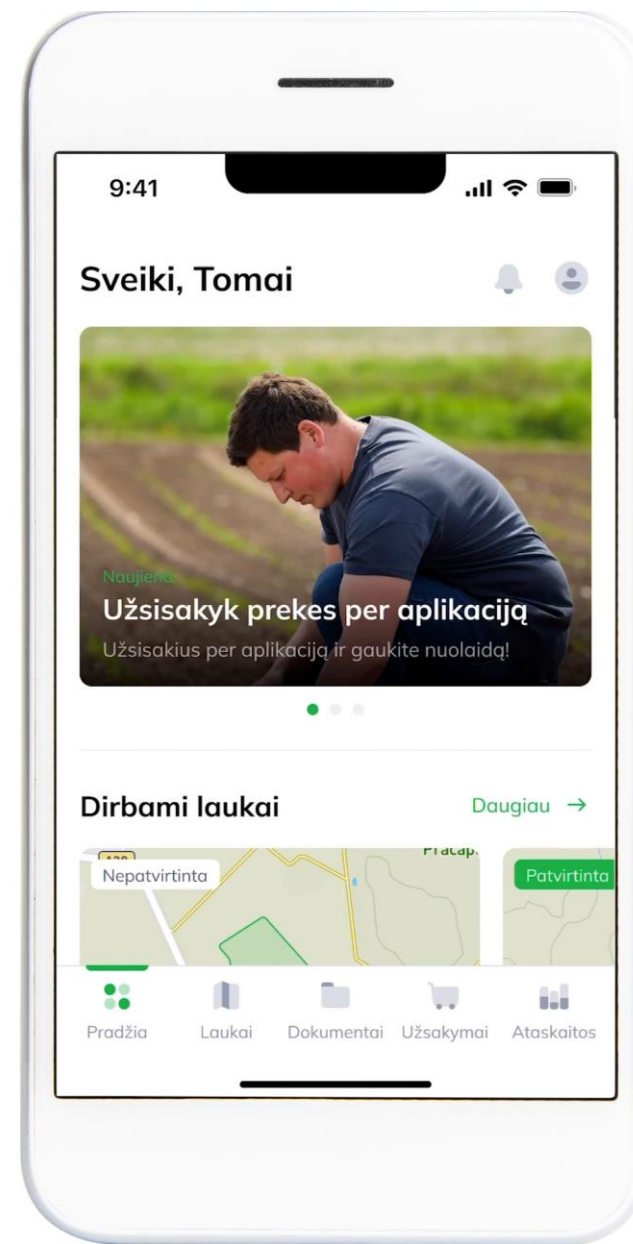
9:41

Sveiki, Tomai

Naujiena
Užsisakyk prekes per aplikaciją
Užsisakius per aplikaciją ir gaukite nuolaidą!

Dirbami laukai
Daugiau →

Nepatvirtinta
Pracap
Patvirtinta

Pradžia
Laukai
Dokumentai
Užsakymai
Ataskaitos